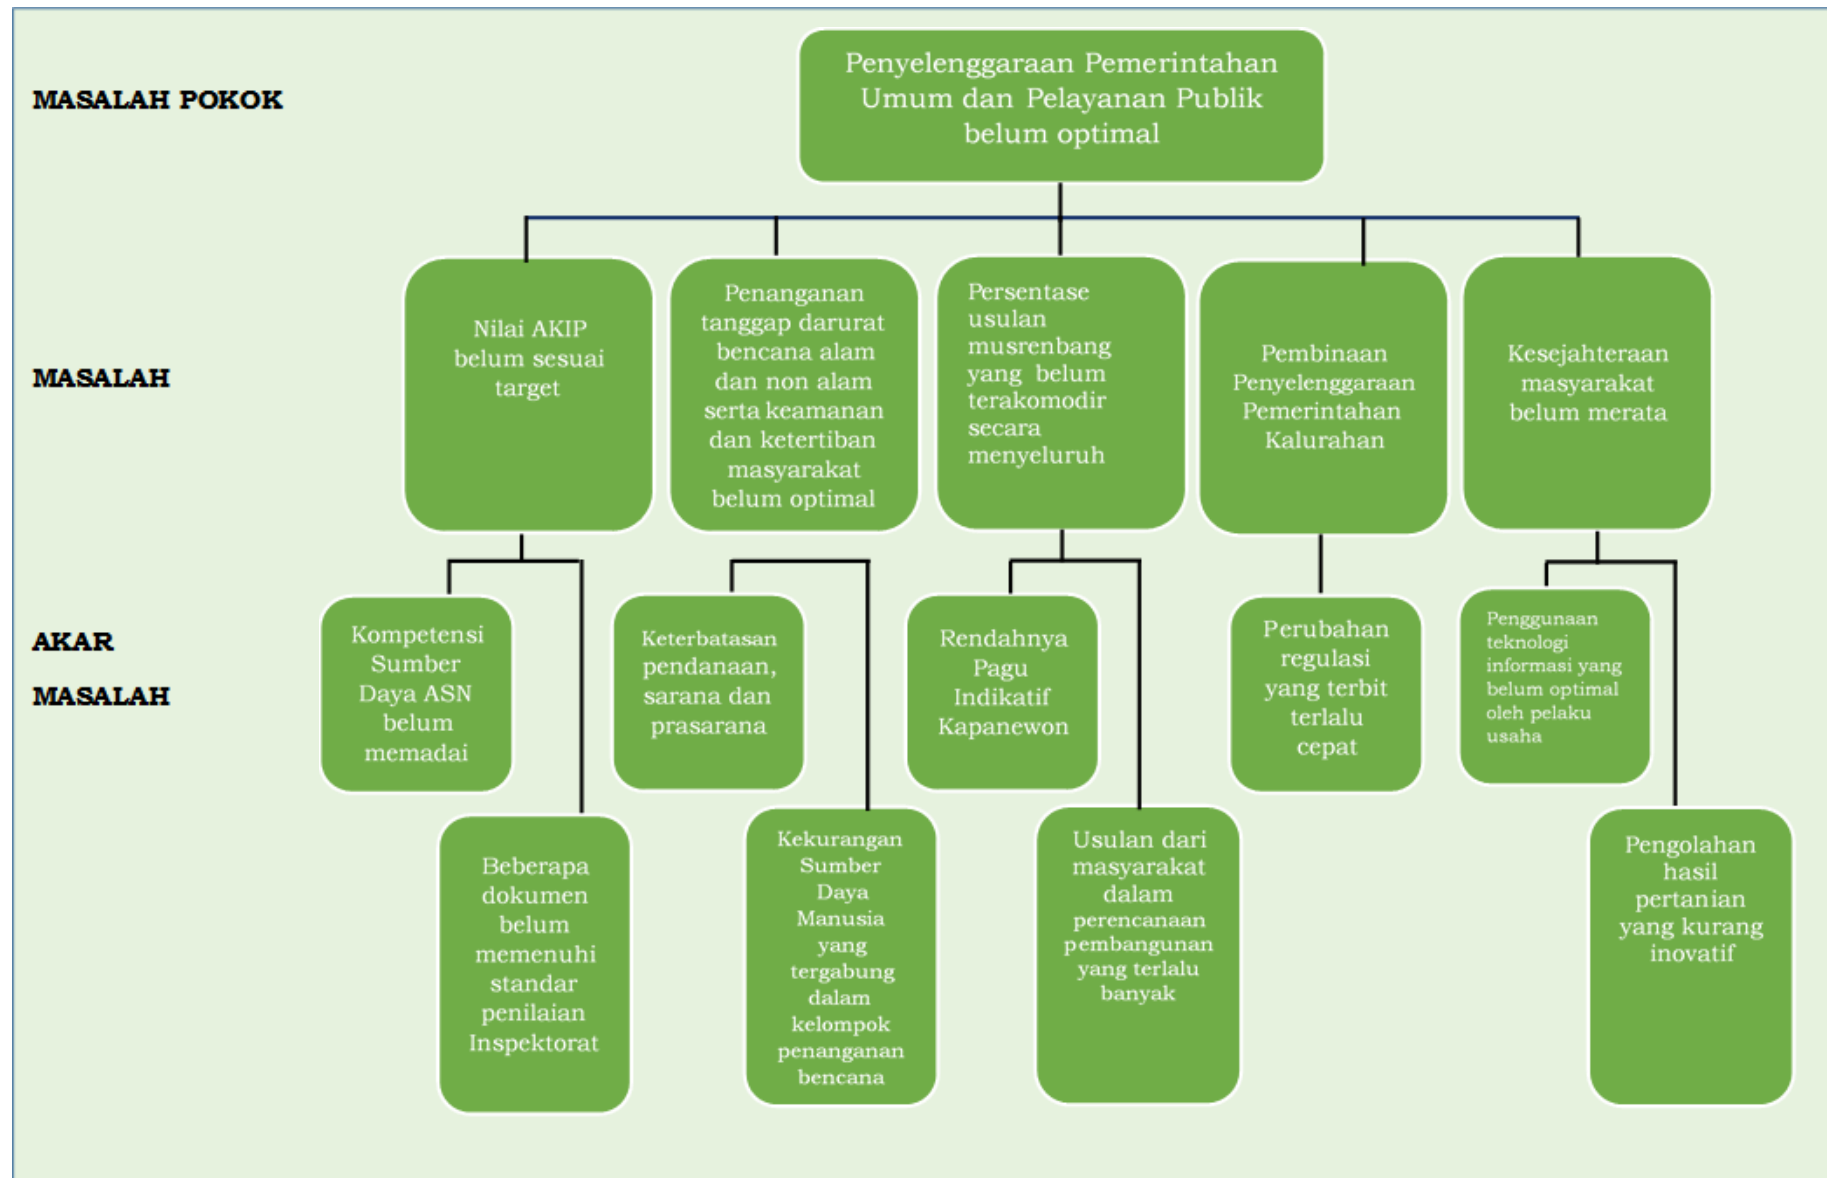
MASALAH POKOK

Penyelenggaraan Pemerintahan Umum dan Pelayanan Publik belum optimal

MASALAH

Nilai AKIP belum sesuai target

Penanganan tanggap darurat bencana alam dan non alam serta keamanan dan ketertiban masyarakat belum optimal

Persentase usulan musrenbang yang belum terakomodir secara menyeluruh

Pembinaan Penyelenggaraan Pemerintahan Kalurahan

Kesejahteraan masyarakat belum merata

AKAR MASALAH

Kompetensi Sumber Daya ASN belum memadai

Beberapa dokumen belum memenuhi standar penilaian Inspektorat

Keterbatasan pendanaan, sarana dan prasarana

Kekurangan Sumber Daya Manusia yang tergabung dalam kelompok penanganan bencana

Rendahnya Pagu Indikatif Kapanewon

Usulan dari masyarakat dalam perencanaan pembangunan yang terlalu banyak

Perubahan regulasi yang terbit terlalu cepat

Penggunaan teknologi informasi yang belum optimal oleh pelaku usaha

Pengolahan hasil pertanian yang kurang inovatif